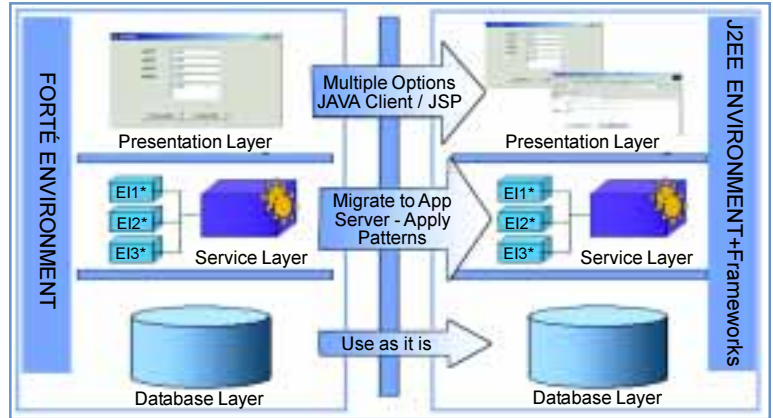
FORTÉ ENVIRONMENT

Presentation Layer

EI1*

EI2*

EI3*

Service Layer

Database Layer

Multiple Options JAVA Client / JSP

Migrate to App Server - Apply Patterns

Use as it is

J2EE ENVIRONMENT+Frameworks

Presentation Layer

EI1*

EI2*

EI3*

Service Layer

Database Layer